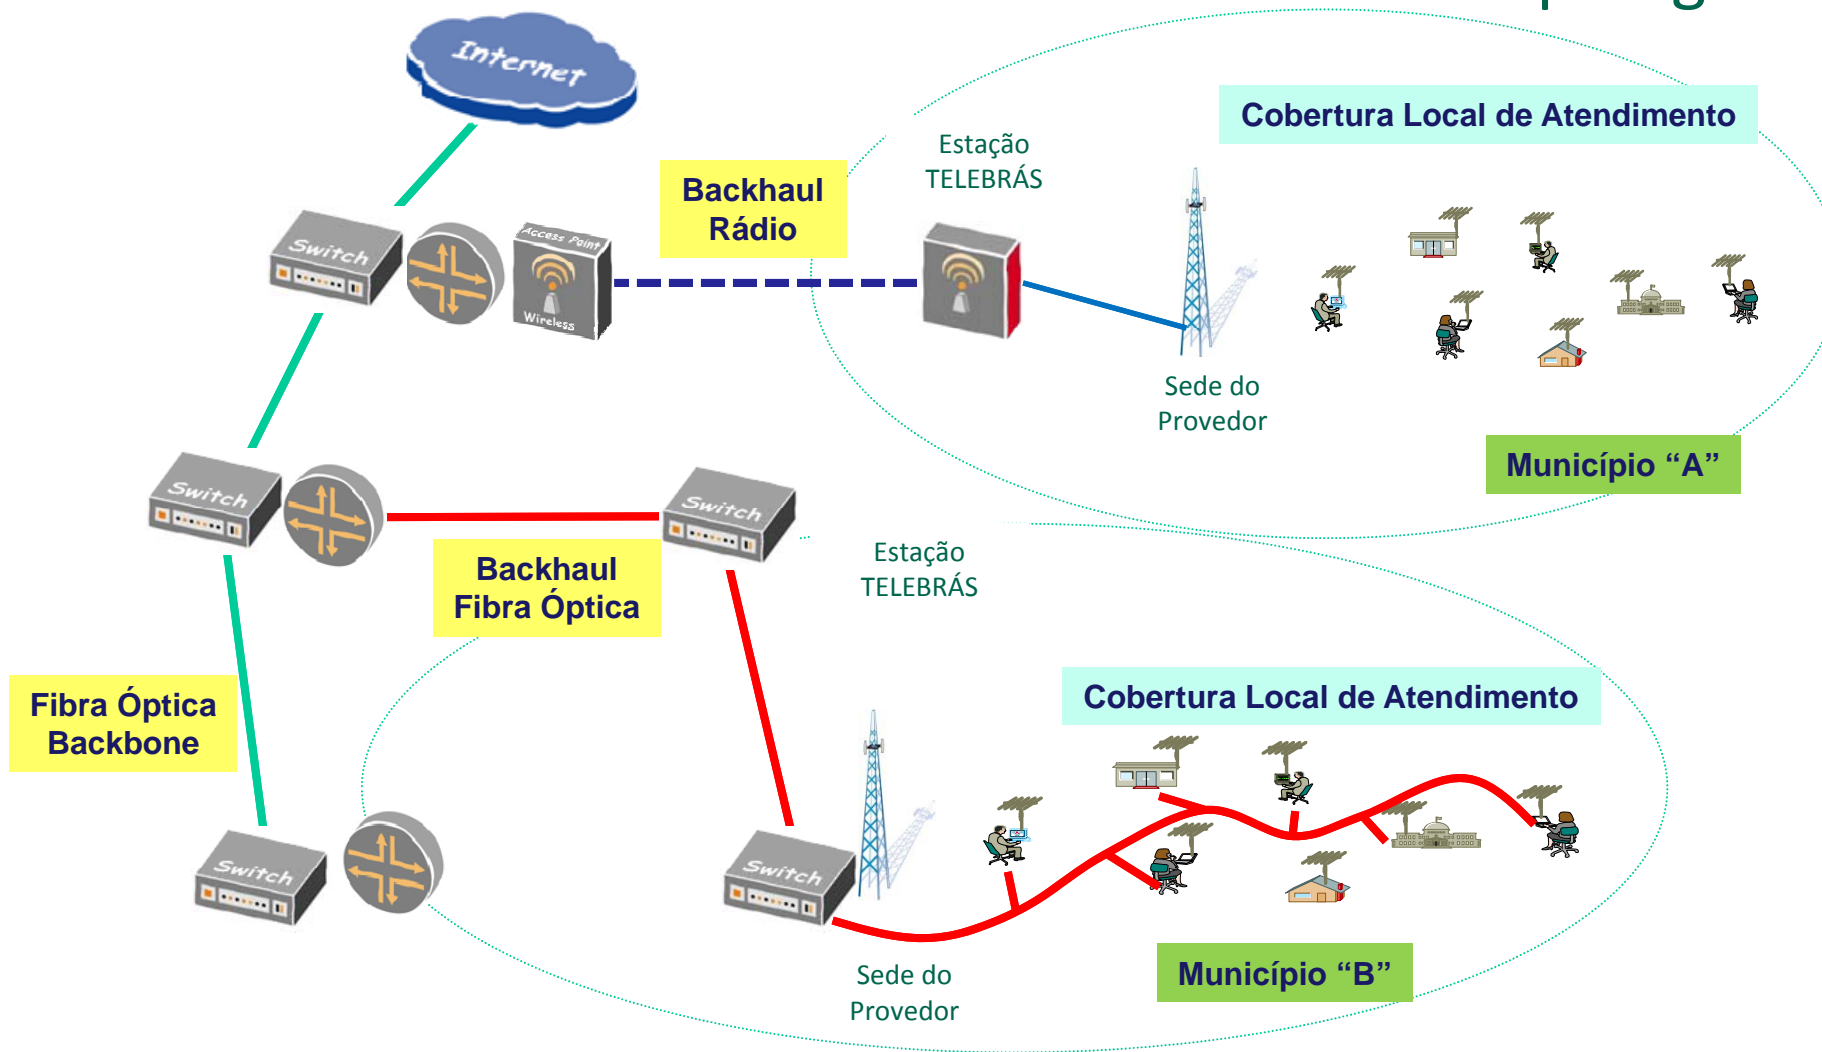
Internet

Switch

Access Point

Wireless

Backhaul Rádio

Estação TELEBRÁS

Cobertura Local de Atendimento

Sede do Provedor

Município "A"

Switch

Switch

Backhaul Fibra Óptica

Estação TELEBRÁS

Fibra Óptica Backbone

Cobertura Local de Atendimento

Switch

Switch

Sede do Provedor

Município "B"